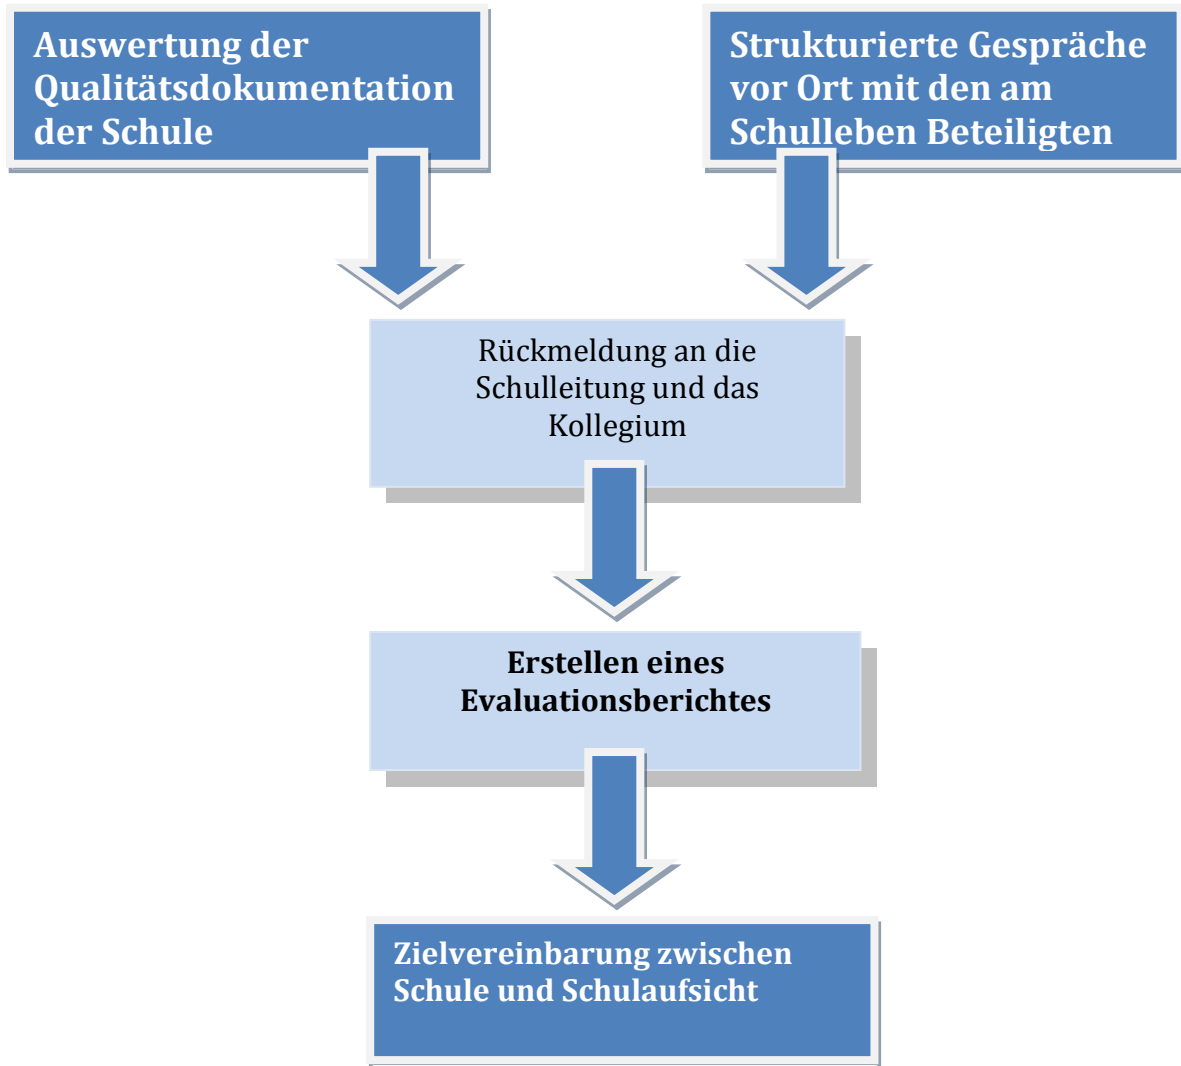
Auswertung der Qualitätsdokumentation der Schule

Strukturierte Gespräche vor Ort mit den am Schulleben Beteiligten

Rückmeldung an die Schulleitung und das Kollegium

Erstellen eines Evaluationsberichtes

Zielvereinbarung zwischen Schule und Schulaufsicht